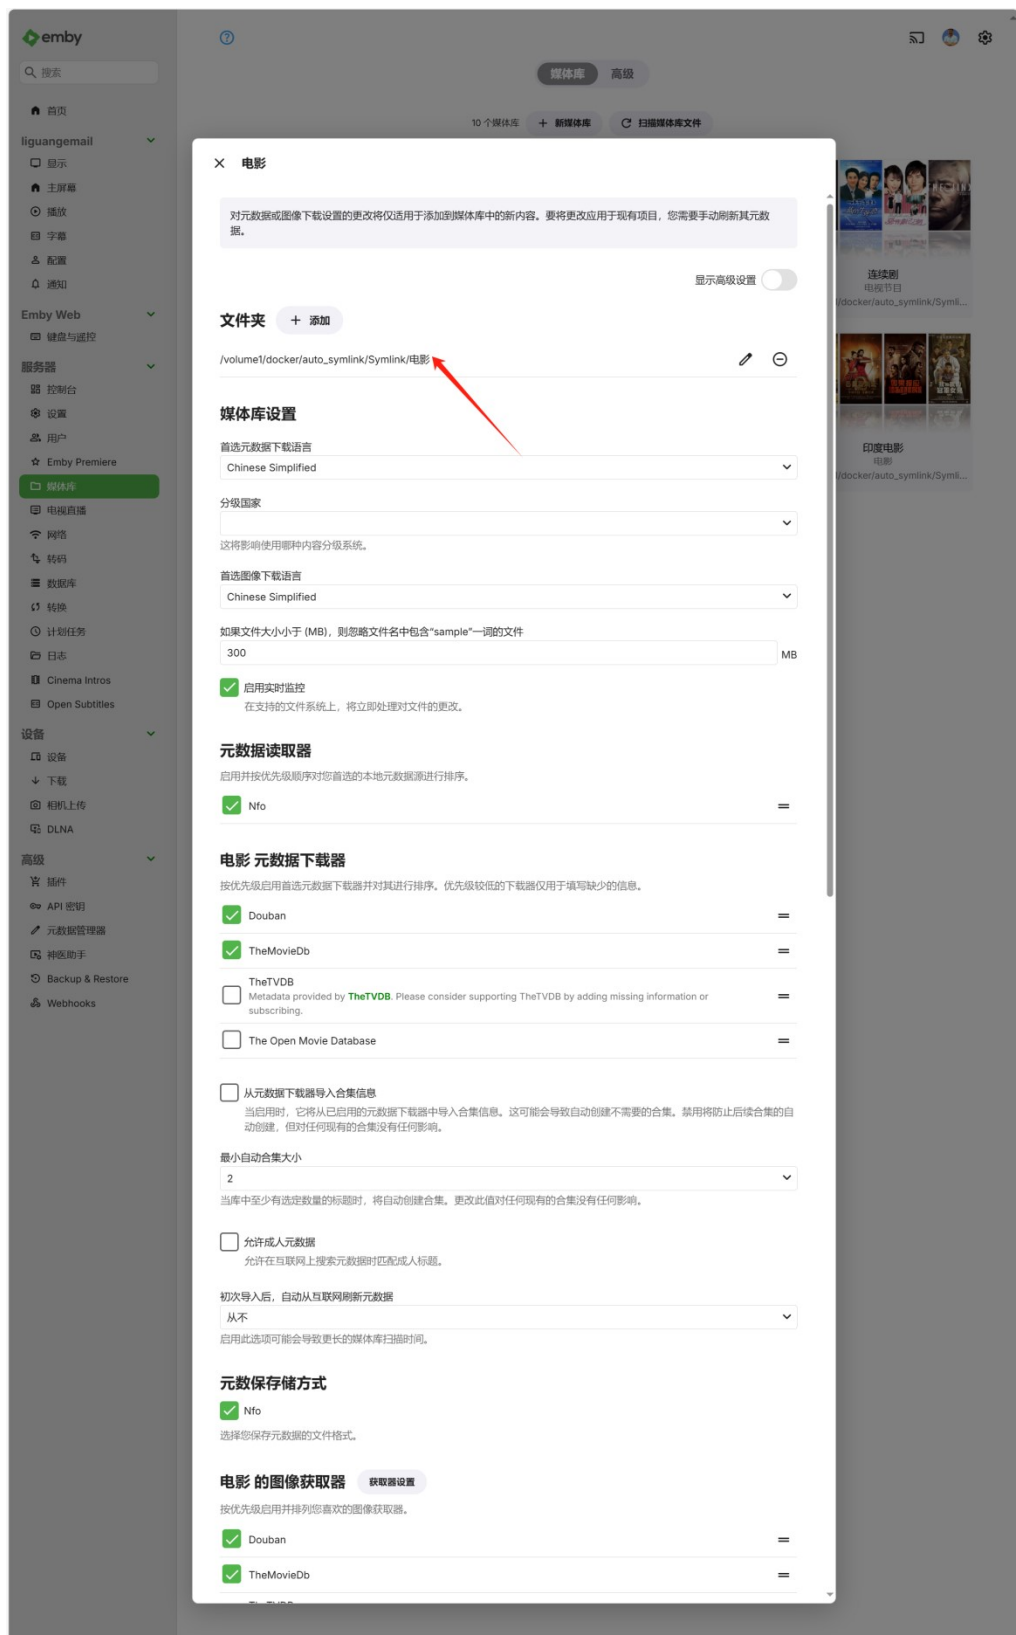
emby
搜索
首页
liguangemail
显示
主屏幕
播放
字幕
配置
通知
Emby Web
键盘与遥控
服务器
控制台
设置
用户
Emby Premiere
媒体库
电视直播
网络
转码
数据库
转换
计划任务
日志
Cinema Intros
Open Subtitles
设备
设备
下载
相机上传
DLNA
高级
插件
API 密钥
元数据管理器
神医助手
Backup & Restore
Webhooks

媒体库 高级
10 个媒体库 + 新媒体库 扫描媒体库文件

连续剧
电视节目
/docker/auto_symlink/Symli...
印度电影
电影
/docker/auto_symlink/Symli...

× 电影

对元数据或图像下载设置的更改将仅适用于添加到媒体库中的新内容。要将更改应用于现有项目，您需要手动刷新其元数据。

显示高级设置

文件夹 + 添加
/volume1/docker/auto_symlink/Symlink/电影

媒体库设置
首选元数据下载语言
Chinese Simplified
分级国家

这将影响使用哪种内容分级系统。
首选图像下载语言
Chinese Simplified
如果文件大小小于 (MB)，则忽略文件名中包含"sample"一词的文件
300 MB
启用实时监控
在支持的文件系统上，将立即处理对文件的更改。

元数据读取器
启用并按优先级顺序对您首选的本地元数据源进行排序。
Nfo

电影 元数据下载器
按优先级启用首选元数据下载器并对其进行排序。优先级较低的下载器仅用于填写缺少的信息。
Douban
TheMovieDb
TheTVDB
Metadata provided by TheTVDB. Please consider supporting TheTVDB by adding missing information or subscribing.
The Open Movie Database

从元数据下载器导入合集信息
当启用时，它将从已启用的元数据下载器中导入合集信息。这可能会导致自动创建不需要的合集。禁用将防止后续合集的自动创建，但对任何现有的合集没有任何影响。
最小自动合集大小
2
当库中至少有选定数量的标题时，将自动创建合集。更改此值对任何现有的合集没有任何影响。

允许成人元数据
允许在互联网上搜索元数据时匹配成人标题。
初次导入后，自动从互联网刷新元数据
从不
启用此选项可能会导致更长的媒体库扫描时间。

元数据保存储方式
Nfo
选择您保存元数据的文件格式。

电影 的图像获取器 获取器设置
按优先级启用并排列您喜欢的图像获取器。
Douban
TheMovieDb